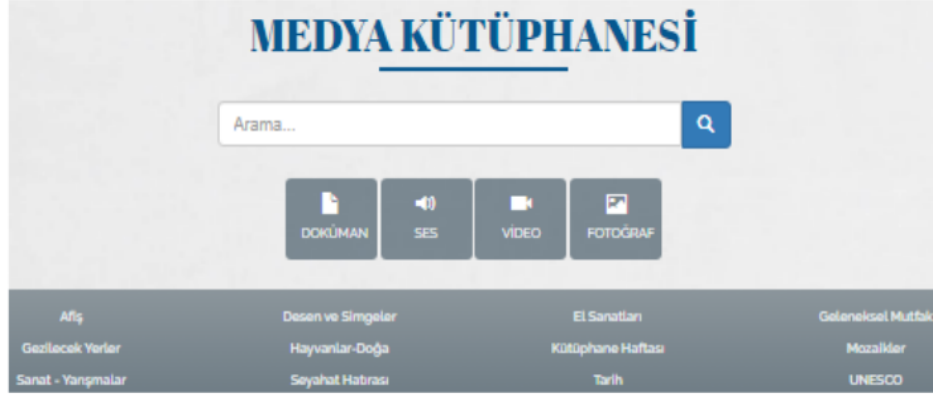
MEDYA KÜTÜPHANESİ

Arama...

DOKÜMAN
SES
VİDEO
FOTOĞRAF

Afiş
Desen ve Simgeler
El Sanatları
Geleneksel Mutfak
Gezilecek Yerler
Hayvanlar-Doğa
Kütüphane Haftası
Mozaikler
Sanat - Yarışmalar
Seyahat Hatırası
Tarih
UNESCO